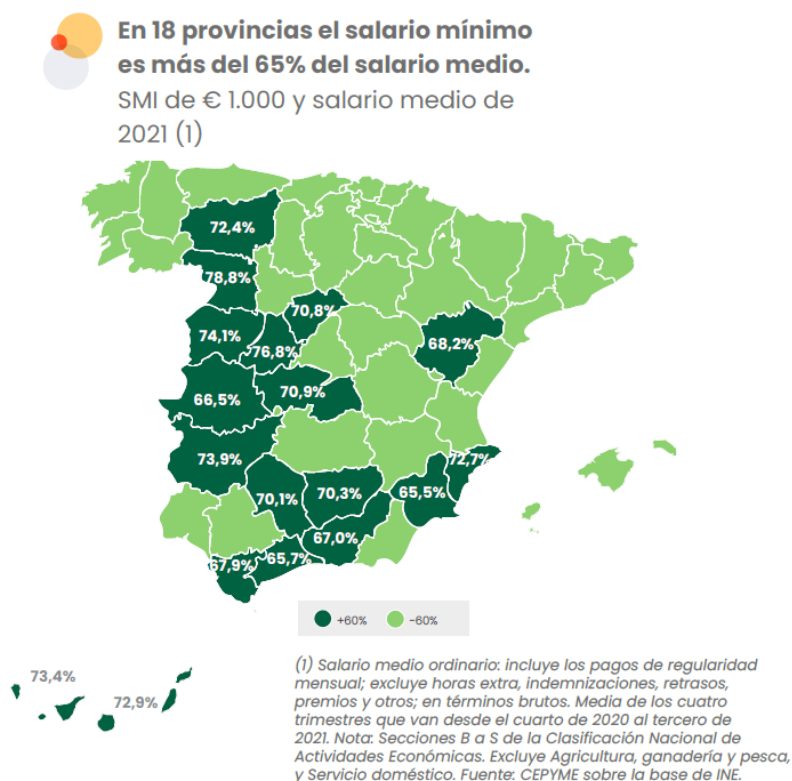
En 18 provincias el salario mínimo es más del 65% del salario medio.

SMI de € 1.000 y salario medio de 2021 (1)

72,4%
78,8%
70,8%
74,1%
76,8%
68,2%
66,5%
70,9%
73,9%
72,7%
70,1%
70,3%
65,5%
67,0%
67,9%
65,7%

+60%
-60%

73,4%
72,9%

(1) Salario medio ordinario: incluye los pagos de regularidad mensual; excluye horas extra, indemnizaciones, retrasos, premios y otros; en términos brutos. Media de los cuatro trimestres que van desde el cuarto de 2020 al tercero de 2021. Nota: Secciones B a S de la Clasificación Nacional de Actividades Económicas. Excluye Agricultura, ganadería y pesca, y Servicio doméstico. Fuente: CEPYME sobre la base de INE.